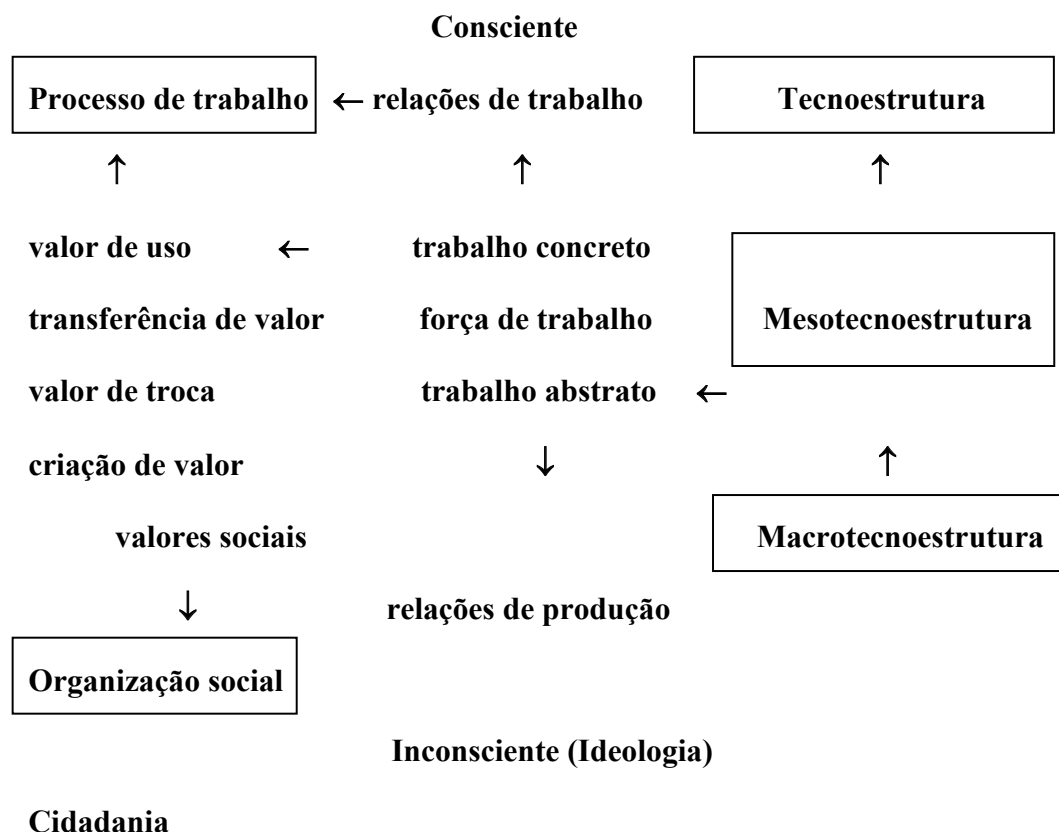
Consciente

Processo de trabalho ← relações de trabalho Tecnoestrutura

↑ ↑ ↑

valor de uso ← trabalho concreto

transferência de valor força de trabalho Mesotecnoestrutura

valor de troca trabalho abstrato ←

criação de valor ↓ ↑

valores sociais Macrotecnoestrutura

↓ relações de produção

Organização social

Inconsciente (Ideologia)

Cidadania